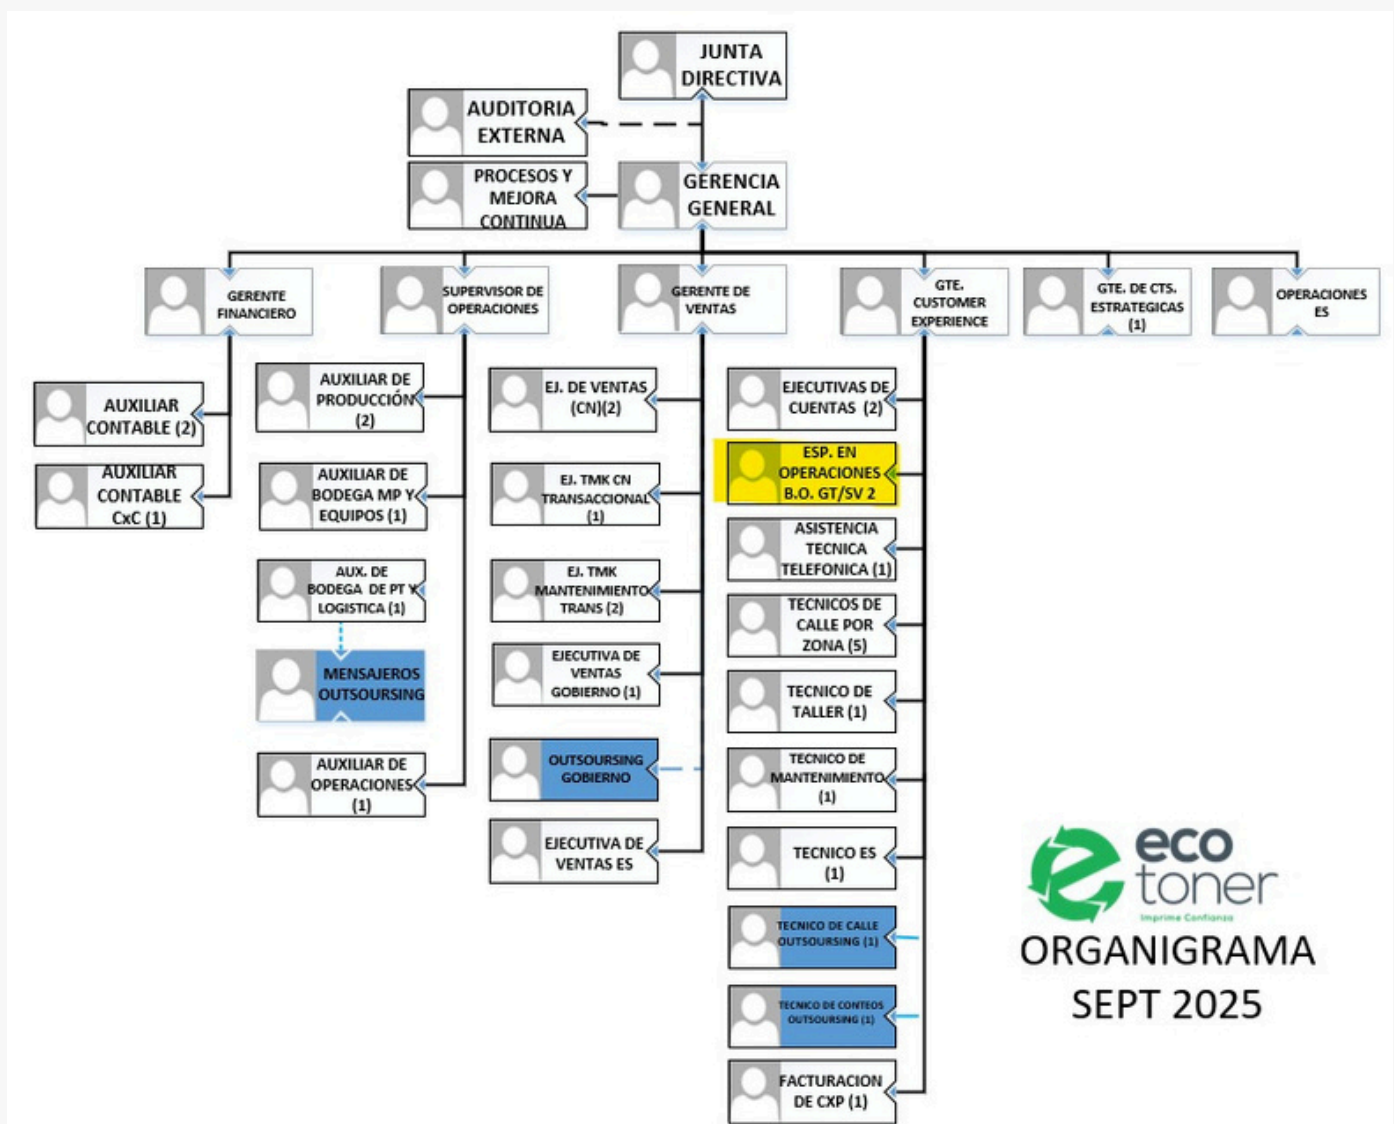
JUNTA DIRECTIVA

AUDITORIA EXTERNA

PROCESOS Y MEJORA CONTINUA

GERENCIA GENERAL

GERENTE FINANCIERO

SUPERVISOR DE OPERACIONES

GERENTE DE VENTAS

GTE. CUSTOMER EXPERIENCE

GTE. DE CTS. ESTRATEGICAS (1)

OPERACIONES ES

AUXILIAR CONTABLE (2)

AUXILIAR CONTABLE CxC (1)

AUXILIAR DE PRODUCCIÓN (2)

AUXILIAR DE BODEGA MP Y EQUIPOS (1)

AUX. DE BODEGA DE PT Y LOGISTICA (1)

MENSAJEROS OUTSOURSING

AUXILIAR DE OPERACIONES (1)

EJ. DE VENTAS (CN)(2)

EJ. TMK CN TRANSACCIONAL (1)

EJ. TMK MANTENIMIENTO TRANS (2)

EJECUTIVA DE VENTAS GOBIERNO (1)

OUTSOURSING GOBIERNO

EJECUTIVA DE VENTAS ES

EJECUTIVAS DE CUENTAS (2)

ESP. EN OPERACIONES B.O. GT/SV 2

ASISTENCIA TECNICA TELEFONICA (1)

TECNICOS DE CALLE POR ZONA (5)

TECNICO DE TALLER (1)

TECNICO DE MANTENIMIENTO (1)

TECNICO ES (1)

TECNICO DE CALLE OUTSOURSING (1)

TECNICO DE CONTEOS OUTSOURSING (1)

FACTURACION DE CXP (1)

eco toner
Imprime Confianza

ORGANIGRAMA
SEPT 2025